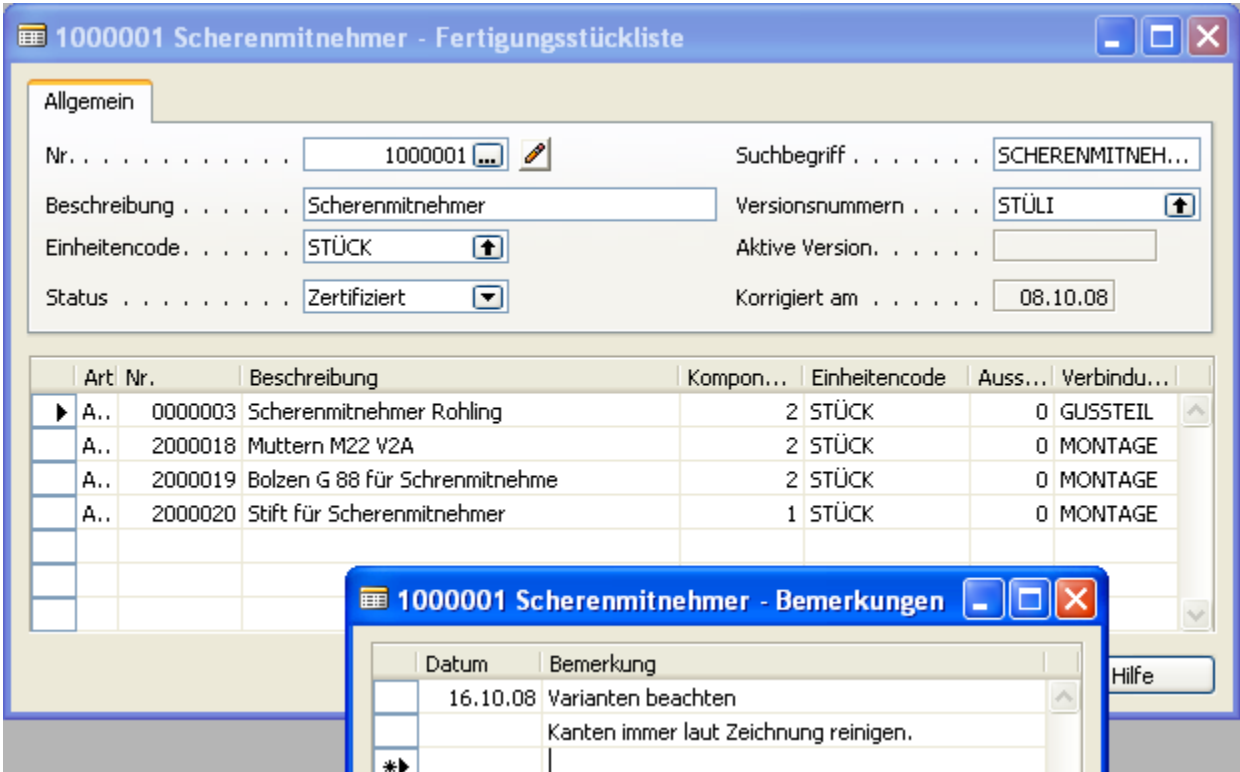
1000001 Scherenmitnehmer - Fertigungsstückliste

Allgemein

Nr. . . . . . . . . . . . 1000001 ...

Beschreibung . . . . . . Scherenmitnehmer

Einheitencode. . . . . . STÜCK

Status . . . . . . . . . Zertifiziert

Suchbegriff . . . . . . . SCHERENMITNEH...

Versionsnummern . . . . STÜLI

Aktive Version. . . . . .

Korrigiert am . . . . . . 08.10.08

| | Art | Nr. | Beschreibung | Kompon... | Einheitencode | Auss... | Verbindu... |
|---|---|---|---|---|---|---|---|
| ▶ | A.. | 0000003 | Scherenmitnehmer Rohling | 2 | STÜCK | 0 | GUSSTEIL |
| | A.. | 2000018 | Muttern M22 V2A | 2 | STÜCK | 0 | MONTAGE |
| | A.. | 2000019 | Bolzen G 88 für Schrenmitnehme | 2 | STÜCK | 0 | MONTAGE |
| | A.. | 2000020 | Stift für Scherenmitnehmer | 1 | STÜCK | 0 | MONTAGE |

Hilfe

1000001 Scherenmitnehmer - Bemerkungen

| | Datum | Bemerkung |
|---|---|---|
| | 16.10.08 | Varianten beachten |
| | | Kanten immer laut Zeichnung reinigen. |
| * | | |